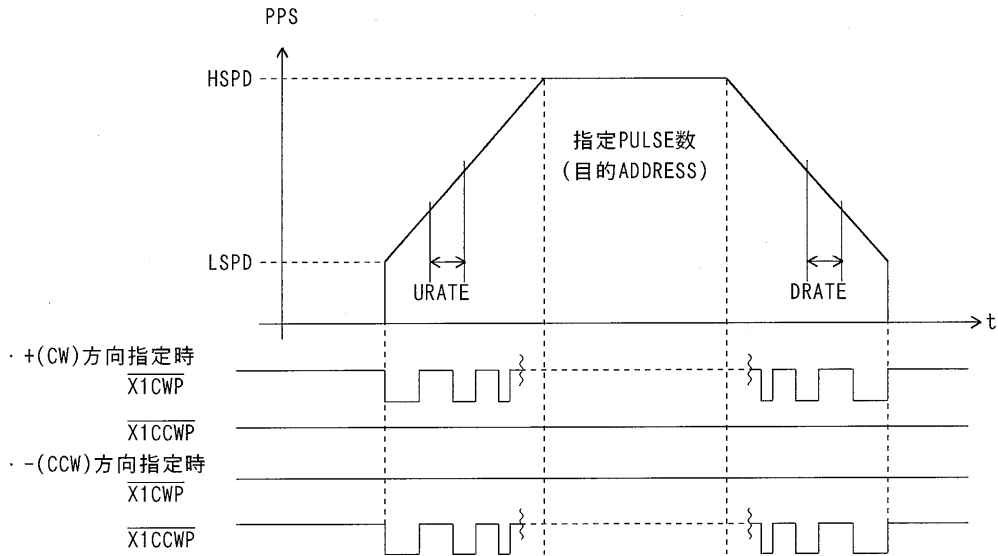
PPS

HSPD

指定PULSE数
(目的ADDRESS)

LSPD

URATE

DRATE

t

・+(CW)方向指定時
$\overline{\text{X1CWP}}$

$\overline{\text{X1CCWP}}$

・-(CCW)方向指定時
$\overline{\text{X1CWP}}$

$\overline{\text{X1CCWP}}$